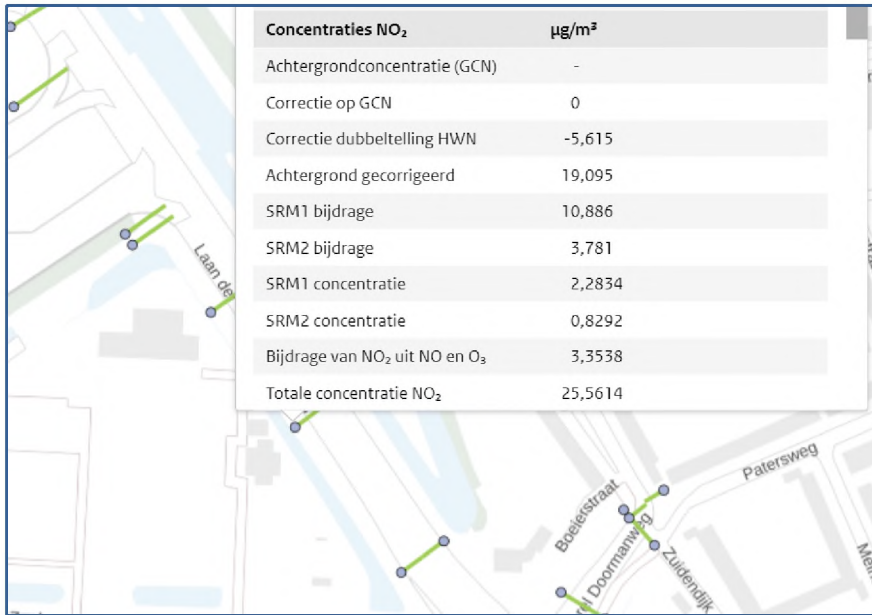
| Concentraties $NO_2$ | µg/m³ |
|---|---|
| Achtergrondconcentratie (GCN) | - |
| Correctie op GCN | 0 |
| Correctie dubbeltelling HWN | -5,615 |
| Achtergrond gecorrigeerd | 19,095 |
| SRM1 bijdrage | 10,886 |
| SRM2 bijdrage | 3,781 |
| SRM1 concentratie | 2,2834 |
| SRM2 concentratie | 0,8292 |
| Bijdrage van $NO_2$ uit NO en $O_3$ | 3,3538 |
| Totale concentratie $NO_2$ | 25,5614 |

Laan de

Patersweg

Boeierstraat

Doornanweg

Zuidendijk

Me